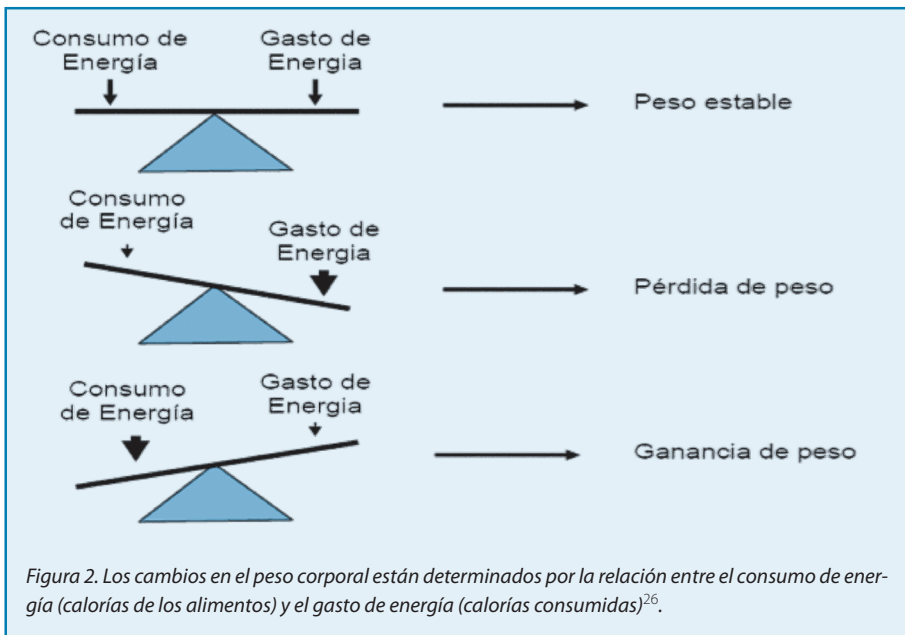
Consumo de Energía

Gasto de Energia

Peso estable

Consumo de Energía

Gasto de Energia

Pérdida de peso

Consumo de Energía

Gasto de Energia

Ganancia de peso

Figura 2. Los cambios en el peso corporal están determinados por la relación entre el consumo de energía (calorías de los alimentos) y el gasto de energía (calorías consumidas)$^{26}$.